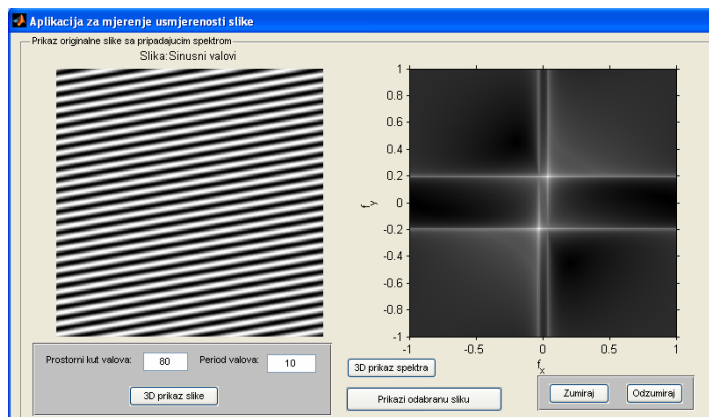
Aplikacija za mjerenje usmjerenosti slike

Prikaz originalne slike sa pripadajucim spektrom

Slika:Sinusni valovi

1
0.8
0.6
0.4
0.2
0
-0.2
-0.4
-0.6
-0.8
-1

$f_y$

-1 -0.5 0 0.5 1

$f_x$

Prostorni kut valova: 80 Period valova: 10

3D prikaz slike

3D prikaz spektra

Prikazi odabranu sliku

Zumiraj Odzumiraj